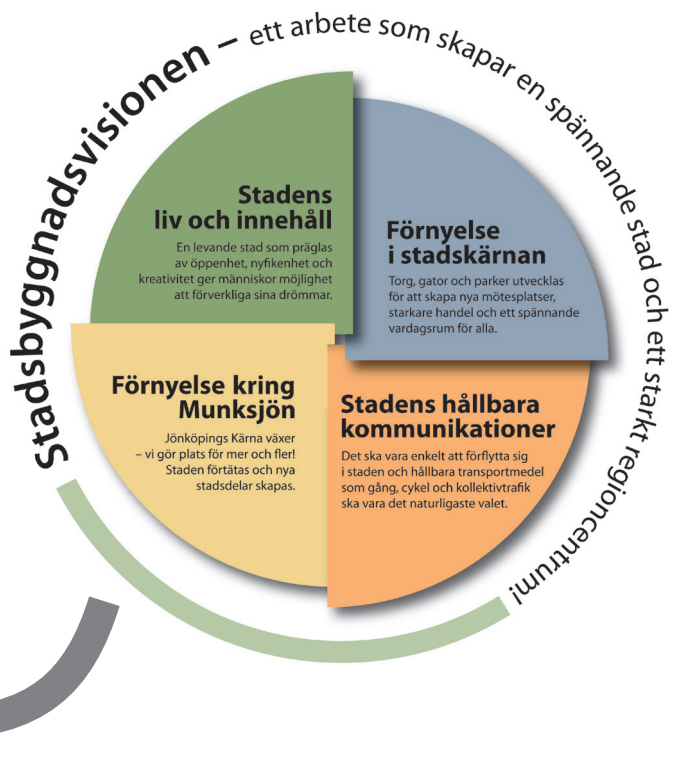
Stadsbyggnadsvisionen – ett arbete som skapar en spännande stad och ett starkt regioncentrum!

Stadens liv och innehåll

En levande stad som präglas av öppenhet, nyfikenhet och kreativitet ger människor möjlighet att förverkliga sina drömmar.

Förnyelse i stadskärnan

Torg, gator och parker utvecklas för att skapa nya mötesplatser, starkare handel och ett spännande vardagsrum för alla.

Förnyelse kring Munksjön

Jönköpings Kärna växer – vi gör plats för mer och fler! Staden förtätas och nya stadsdelar skapas.

Stadens hållbara kommunikationer

Det ska vara enkelt att förflytta sig i staden och hållbara transportmedel som gång, cykel och kollektivtrafik ska vara det naturligaste valet.